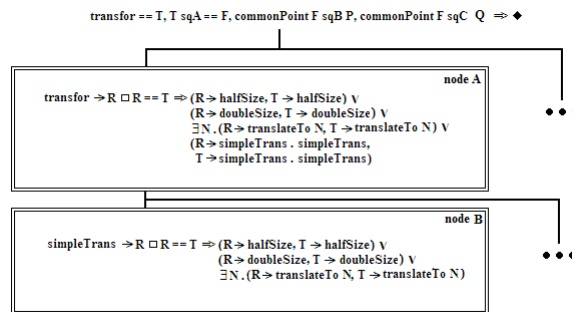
transfor == T, T sqA == F, commonPoint F sqB P, commonPoint F sqC Q $\Rightarrow$ ◆

node A

transfor $\rightarrow$ R $\square$ R == T $\Rightarrow$ (R $\rightarrow$ halfSize, T $\rightarrow$ halfSize) $\vee$
(R $\rightarrow$ doubleSize, T $\rightarrow$ doubleSize) $\vee$
$\exists$N . (R $\rightarrow$ translateTo N, T $\rightarrow$ translateTo N) $\vee$
(R $\rightarrow$ simpleTrans . simpleTrans,
T $\rightarrow$ simpleTrans . simpleTrans)

• •

node B

simpleTrans $\rightarrow$ R $\square$ R == T $\Rightarrow$ (R $\rightarrow$ halfSize, T $\rightarrow$ halfSize) $\vee$
(R $\rightarrow$ doubleSize, T $\rightarrow$ doubleSize) $\vee$
$\exists$N . (R $\rightarrow$ translateTo N, T $\rightarrow$ translateTo N)

• • •